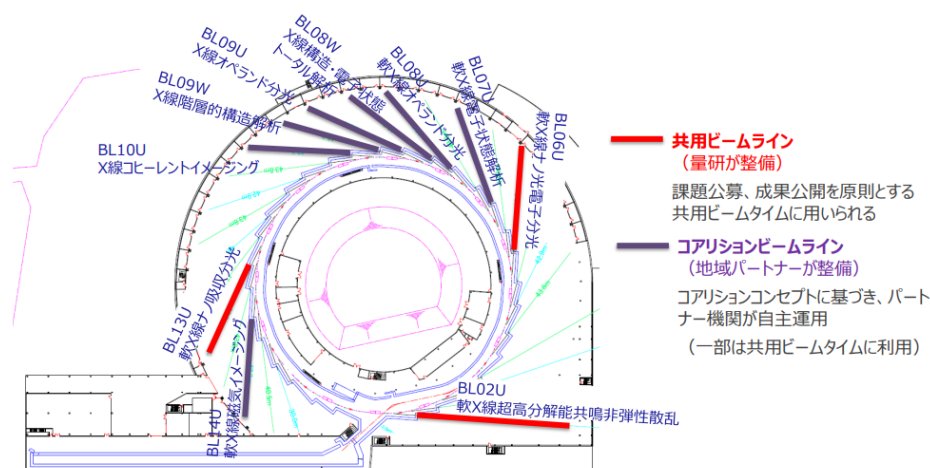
BL08W
X線構造・電子状態
トータル解析

BL09U
X線オペランド分光

BL08U
軟X線オペランド分光

BL07U
軟X線電子状態解析

BL09W
X線階層的構造解析

BL06U
軟X線ナノ光電子分光

BL10U
X線コヒーレントイメージング

BL13U
軟X線ナノ吸収分光

BL14U
軟X線磁気イメージング

BL02U
軟X線超高分解能共鳴非弾性散乱

共用ビームライン
（量研が整備）

課題公募、成果公開を原則とする
共用ビームタイムに用いられる

コアリションビームライン
（地域パートナーが整備）

コアリションコンセプトに基づき、パートナー機関が自主運用

（一部は共用ビームタイムに利用）